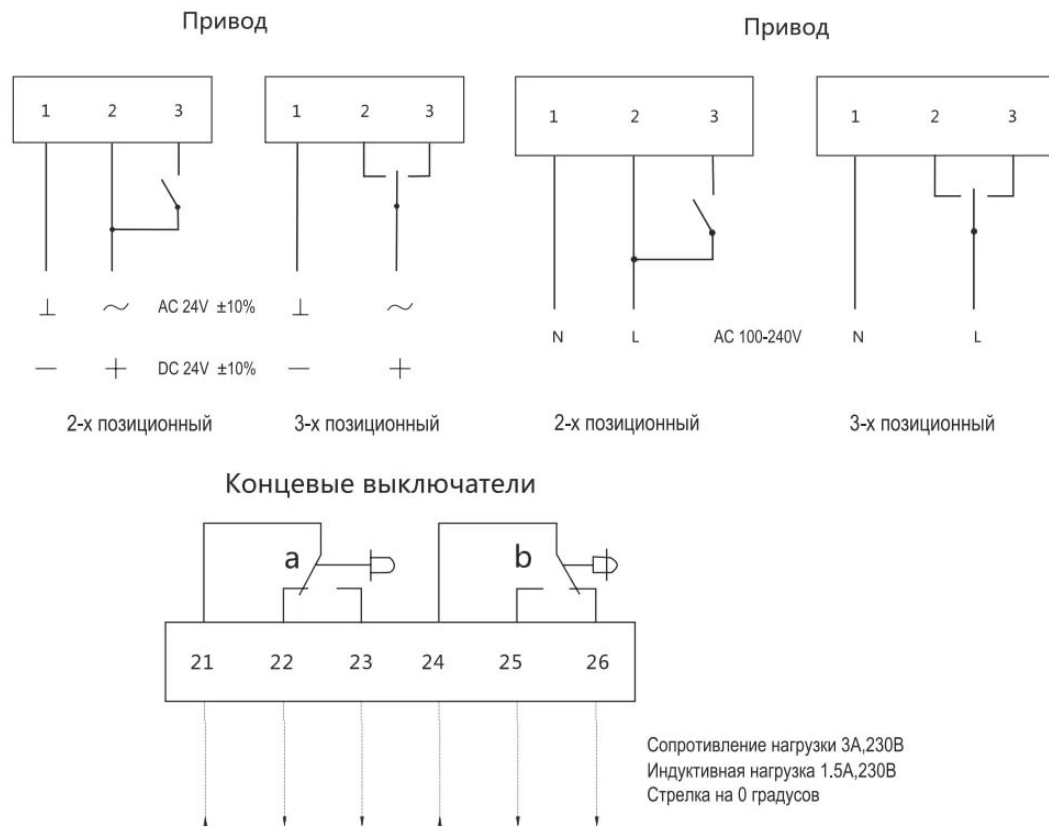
Привод

1 2 3

1 2 3

⊥ ∼ AC 24V ±10% ⊥ ∼

— + DC 24V ±10% — +

2-х позиционный 3-х позиционный

Привод

1 2 3

1 2 3

N L AC 100-240V N L

2-х позиционный 3-х позиционный

Концевые выключатели

a

b

21 22 23 24 25 26

Сопротивление нагрузки 3A,230B
Индуктивная нагрузка 1.5A,230B
Стрелка на 0 градусов